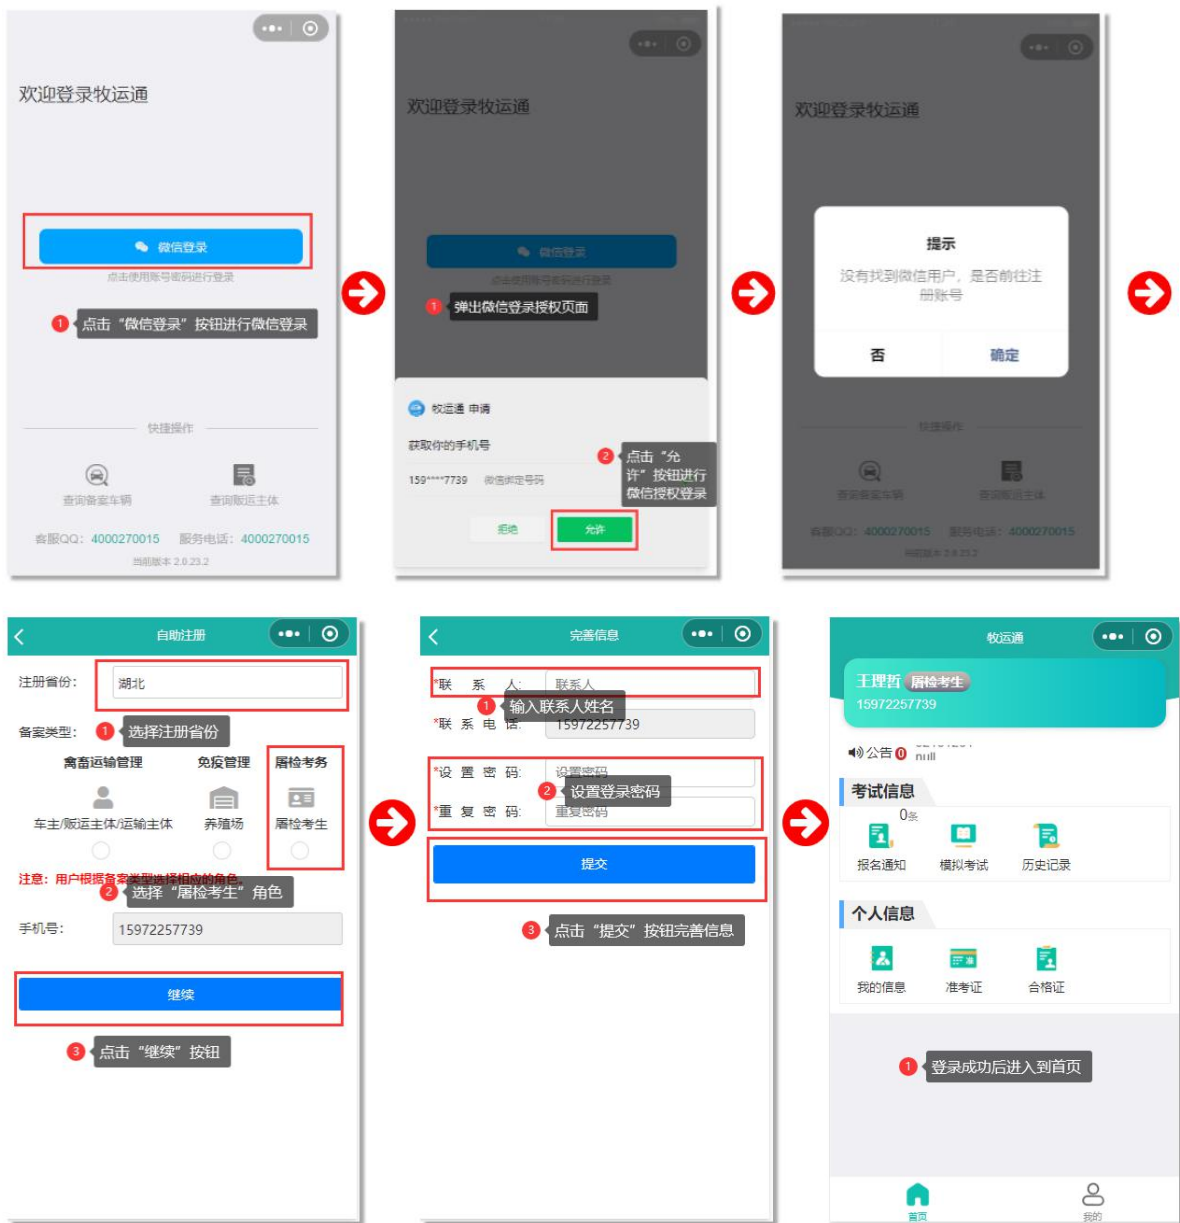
欢迎登录牧运通

微信登录

点击使用账号密码进行登录

1 点击“微信登录”按钮进行微信登录

快捷操作

查询备案车辆

查询贩运主体

客服QQ：4000270015 服务电话：4000270015

当前版本 2.0.23.2

欢迎登录牧运通

微信登录

1 弹出微信登录授权页面

牧运通 申请

获取你的手机号

159****7739 微信绑定号码

2 点击“允许”按钮进行微信授权登录

拒绝

允许

欢迎登录牧运通

提示

没有找到微信用户，是否前往注册账号

否

确定

快捷操作

查询备案车辆

查询贩运主体

客服QQ：4000270015 服务电话：4000270015

当前版本 2.0.23.2

自助注册

注册省份：

湖北

备案类型：

1 选择注册省份

禽畜运输管理

免疫管理

屠检考务

车主/贩运主体/运输主体

养殖场

屠检考生

注意：用户根据备案类型选择相应的角色。

2 选择“屠检考生”角色

手机号：

15972257739

继续

3 点击“继续”按钮

完善信息

*联 系 人：

联系人

1 输入联系人姓名

*联 系 电 话：

15972257739

*设 置 密 码：

设置密码

2 设置登录密码

*重 复 密 码：

重复密码

提交

3 点击“提交”按钮完善信息

牧运通

王理哲 屠检考生

15972257739

公告 0 null

考试信息

0条

报名通知

模拟考试

历史记录

个人信息

我的信息

准考证

合格证

1 登录成功后进入到首页

首页

我的